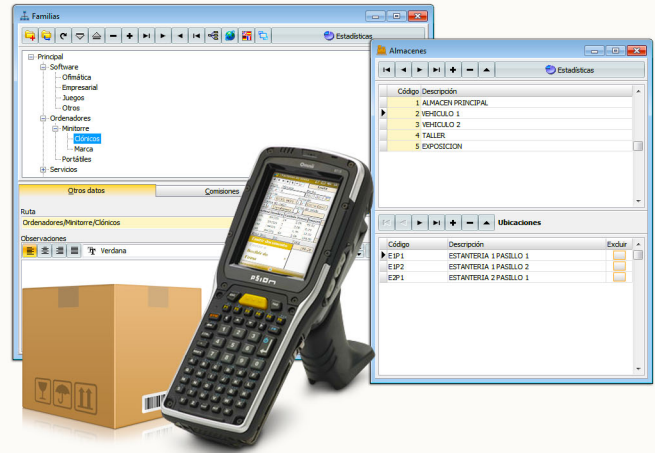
Familias

Estadísticas

Principal
Software
Ofimática
Empresarial
Juegos
Otros
Ordenadores
Minitorre
Clónicos
Marca
Portátiles
Servicios

Otros datos
Comisiones

Ruta
Ordenadores/Minitorre/Clónicos

Observaciones
Verdana

Almacenes

Estadísticas

| Código | Descripción |
|---|---|
| 1 | ALMACEN PRINCIPAL |
| 2 | VEHICULO 1 |
| 3 | VEHICULO 2 |
| 4 | TALLER |
| 5 | EXPOSICION |

Ubicaciones

| Código | Descripción | Excluir |
|---|---|---|
| E1P1 | ESTANTERIA 1 PASILLO 1 | |
| E1P2 | ESTANTERIA 1 PASILLO 2 | |
| E2P1 | ESTANTERIA 2 PASILLO 1 | |

PSION